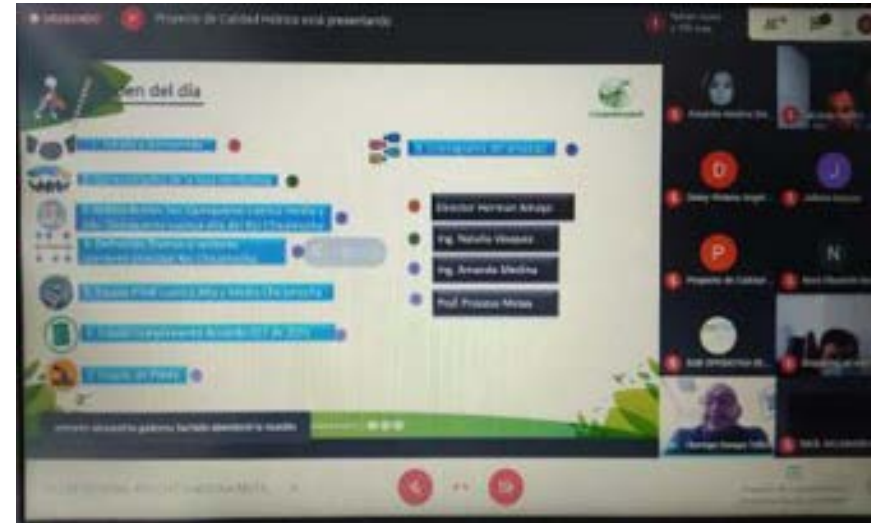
GRABANDO Proyecto de Calidad Hídrica está presentando

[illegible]en del día

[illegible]

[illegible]

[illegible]

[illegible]

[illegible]

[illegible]

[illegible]

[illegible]

Director Herman Amaya

Ing. Natalia Vasquez

Ing. Amanda Medina

Prof. Proceso Matas

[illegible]

Proyecto Hídrica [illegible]

D

Daisy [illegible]

J

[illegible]

P

Proyecto de Calidad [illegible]

N

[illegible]

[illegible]